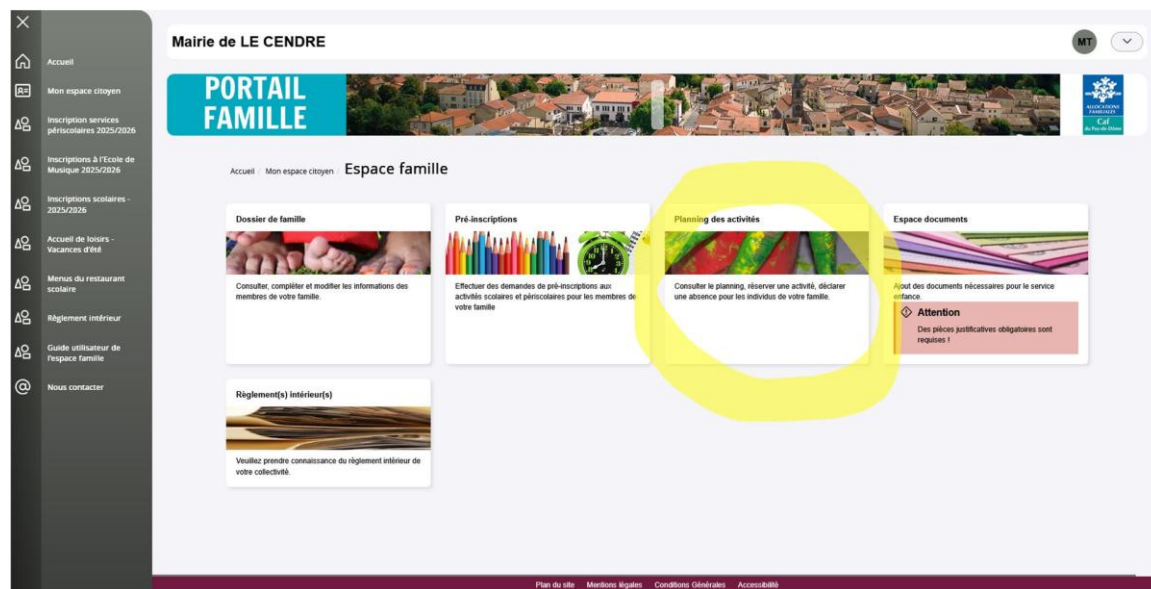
Accueil
Mon espace citoyen
Inscription services périscolaires 2025/2026
Inscriptions à l'Ecole de Musique 2025/2026
Inscriptions scolaires - 2025/2026
Accueil de loisirs - Vacances d'été
Menus du restaurant scolaire
Règlement intérieur
Guide utilisateur de l'espace famille
Nous contacter

Mairie de LE CENDRE

MT

PORTAIL FAMILLE

ALLOCATIONS FAMILIALES
Caf du Puy-de-Dôme

Accueil / Mon espace citoyen Espace famille

Dossier de famille
Consulter, compléter et modifier les informations des membres de votre famille.

Pré-inscriptions
Effectuer des demandes de pré-inscriptions aux activités scolaires et périscolaires pour les membres de votre famille

Planning des activités
Consulter le planning, réserver une activité, déclarer une absence pour les individus de votre famille.

Espace documents
Ajout des documents nécessaires pour le service enfance.
Attention
Des pièces justificatives obligatoires sont requises !

Règlement(s) intérieur(s)
Veuillez prendre connaissance du règlement intérieur de votre collectivité.

Plan du site Mentions légales Conditions Générales Accessibilité